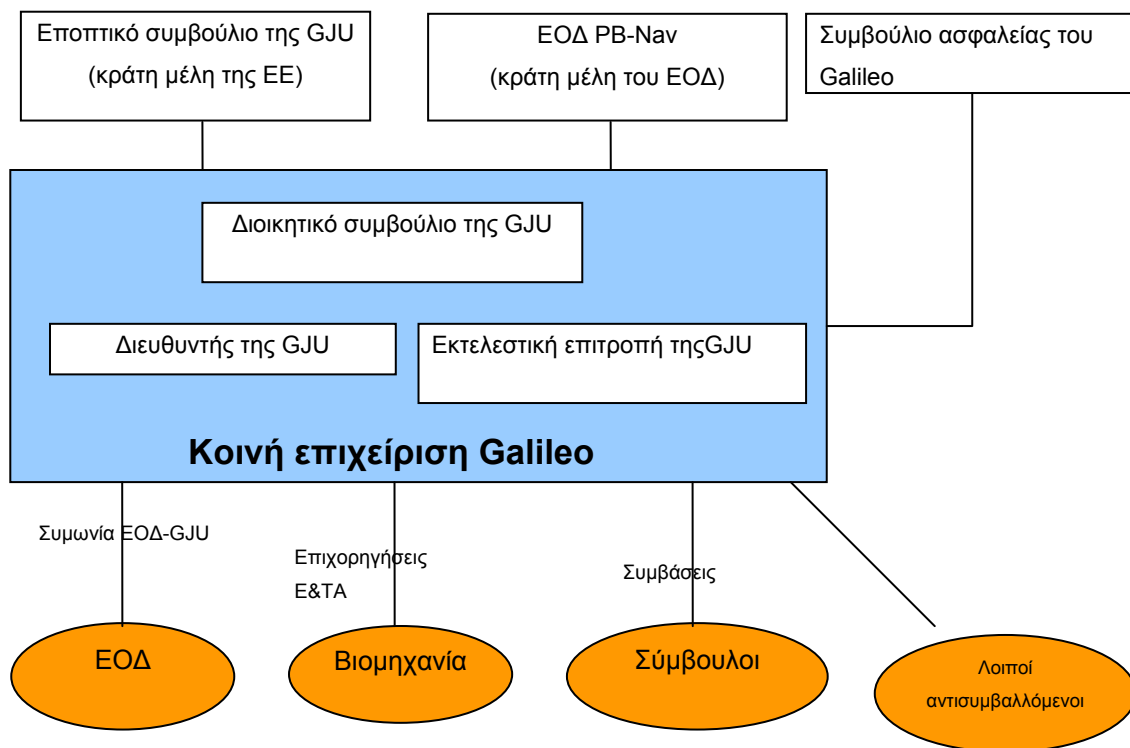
Εποπτικό συμβούλιο της GJU (κράτη μέλη της ΕΕ)

ΕΟΔ PB-Nav (κράτη μέλη του ΕΟΔ)

Συμβούλιο ασφαλείας του Galileo

Διοικητικό συμβούλιο της GJU

Διευθυντής της GJU

Εκτελεστική επιτροπή τηςGJU

Κοινή επιχείριση Galileo

Συμωνία ΕΟΔ-GJU

Επιχορηγήσεις Ε&ΤΑ

Συμβάσεις

ΕΟΔ

Βιομηχανία

Σύμβουλοι

Λοιποί αντισυμβαλλόμενοι